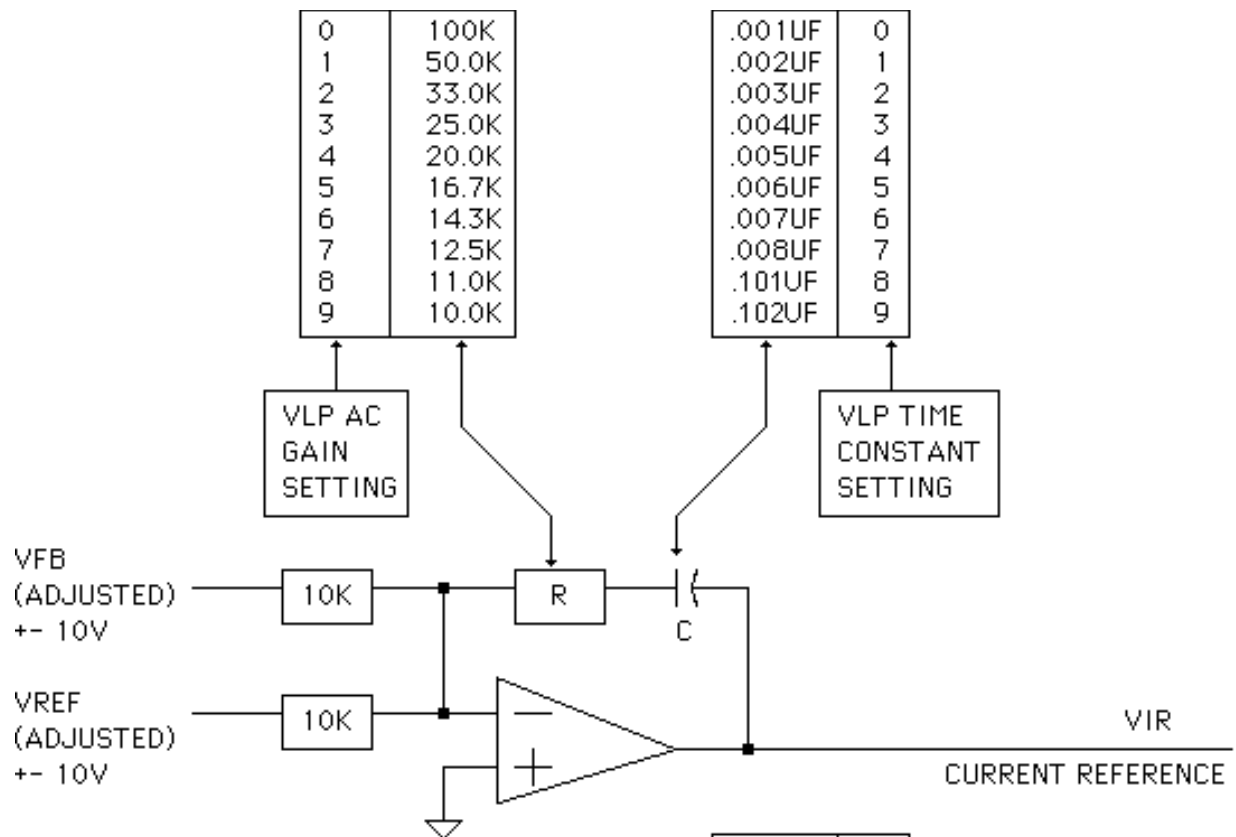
| 0 | 100K |
|---|---|
| 1 | 50.0K |
| 2 | 33.0K |
| 3 | 25.0K |
| 4 | 20.0K |
| 5 | 16.7K |
| 6 | 14.3K |
| 7 | 12.5K |
| 8 | 11.0K |
| 9 | 10.0K |

| .001UF | 0 |
|---|---|
| .002UF | 1 |
| .003UF | 2 |
| .004UF | 3 |
| .005UF | 4 |
| .006UF | 5 |
| .007UF | 6 |
| .008UF | 7 |
| .101UF | 8 |
| .102UF | 9 |

VLP AC GAIN SETTING

VLP TIME CONSTANT SETTING

VFB (ADJUSTED) +- 10V

10K

R

C

VREF (ADJUSTED) +- 10V

10K

−

+

VIR

CURRENT REFERENCE